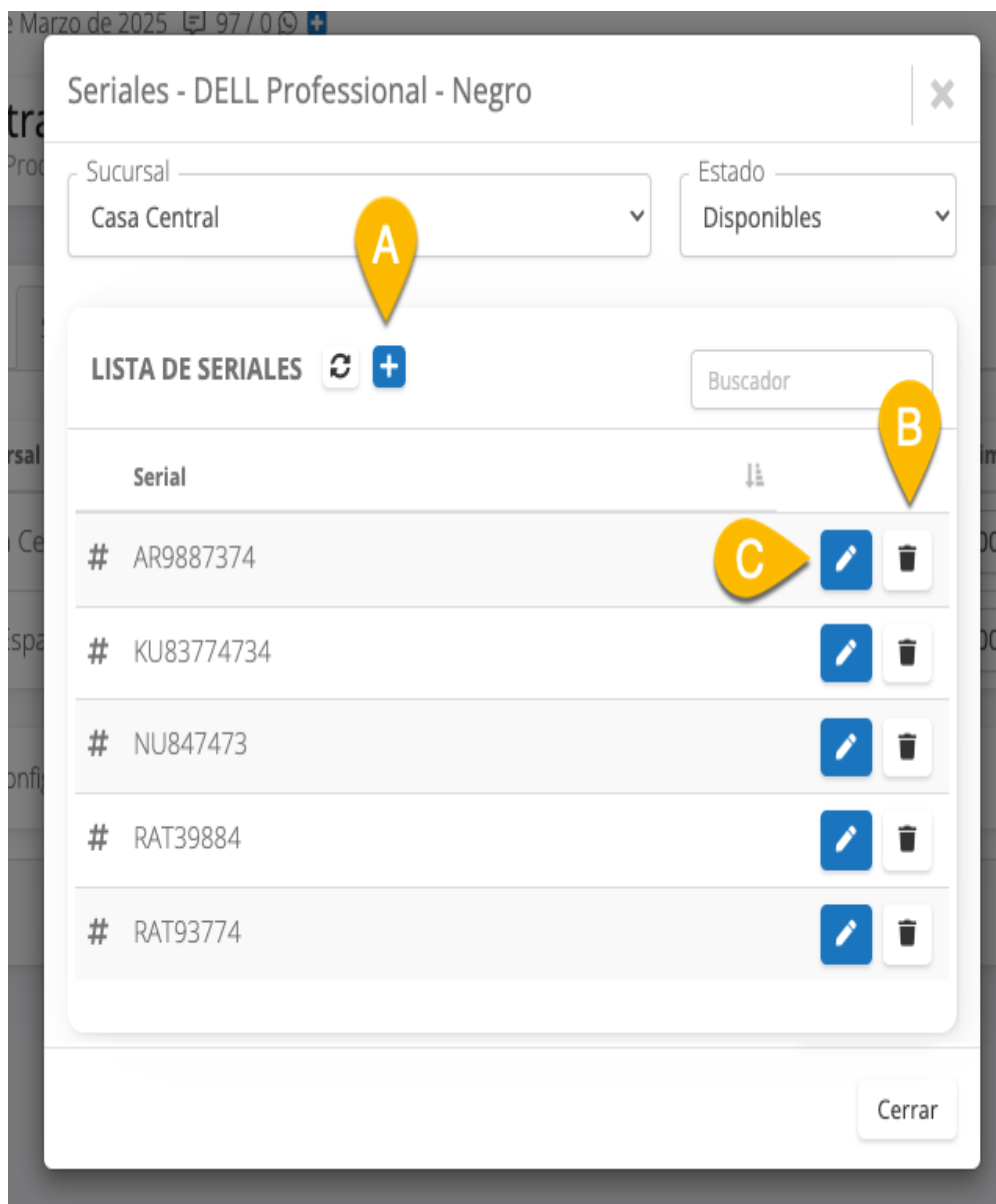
e Marzo de 2025 97 / 0

Seriales - DELL Professional - Negro

×

Sucursal
Casa Central

Estado
Disponibles

A

LISTA DE SERIALES

Buscador

B

Serial

C

# AR9887374

# KU83774734

# NU847473

# RAT39884

# RAT93774

Cerrar